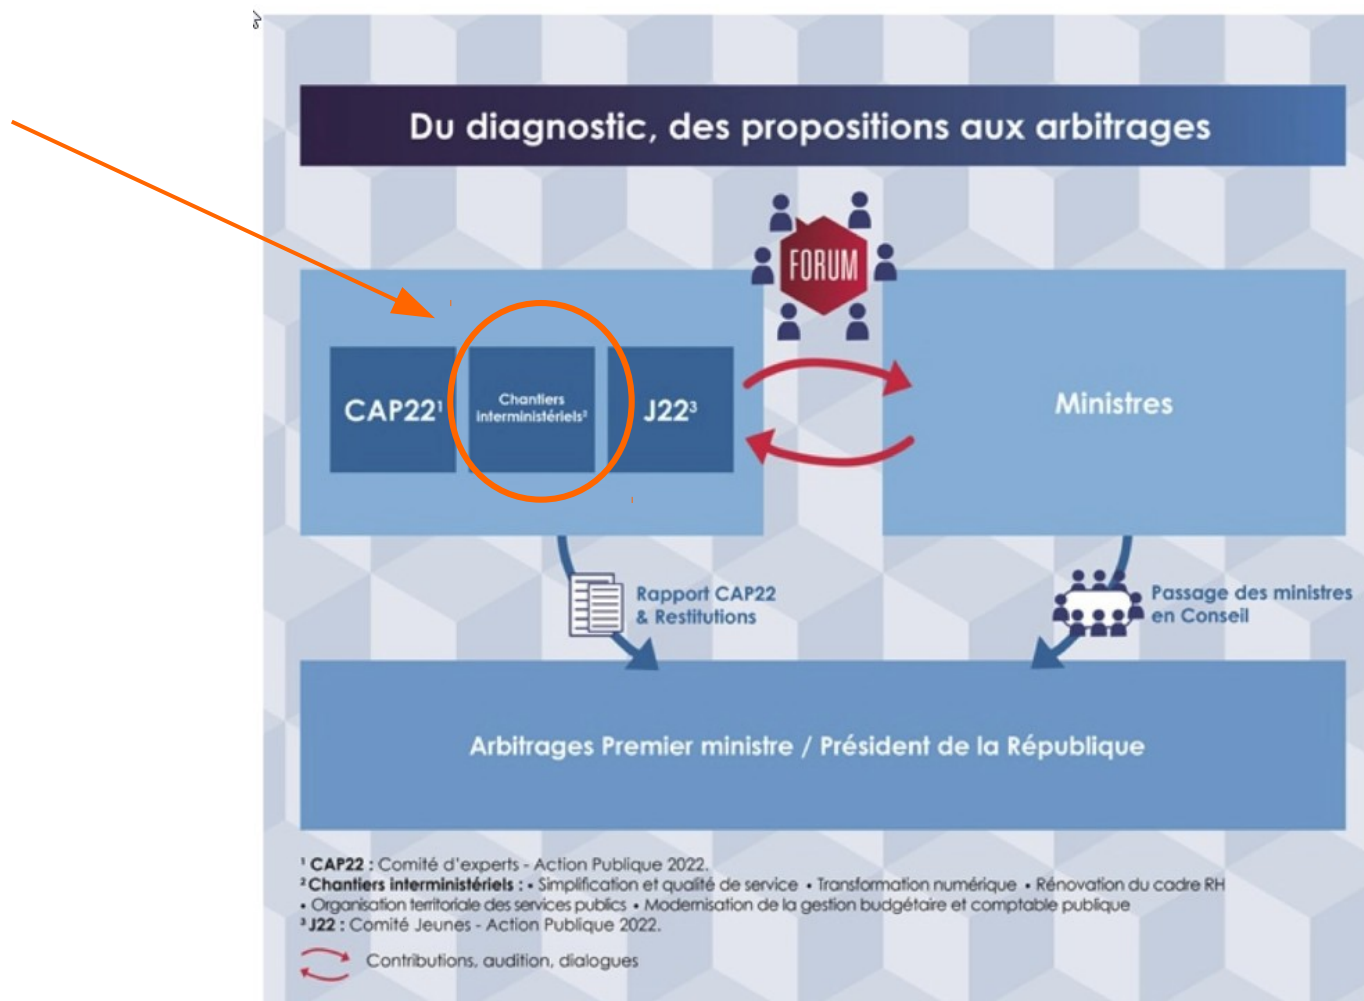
Du diagnostic, des propositions aux arbitrages

FORUM

CAP22$^1$

Chantiers interministériels$^2$

J22$^3$

Ministres

Rapport CAP22 & Restitutions

Passage des ministres en Conseil

Arbitrages Premier ministre / Président de la République

$^1$ CAP22 : Comité d'experts - Action Publique 2022.
$^2$ Chantiers interministériels : • Simplification et qualité de service • Transformation numérique • Rénovation du cadre RH • Organisation territoriale des services publics • Modernisation de la gestion budgétaire et comptable publique
$^3$ J22 : Comité Jeunes - Action Publique 2022.

Contributions, audition, dialogues